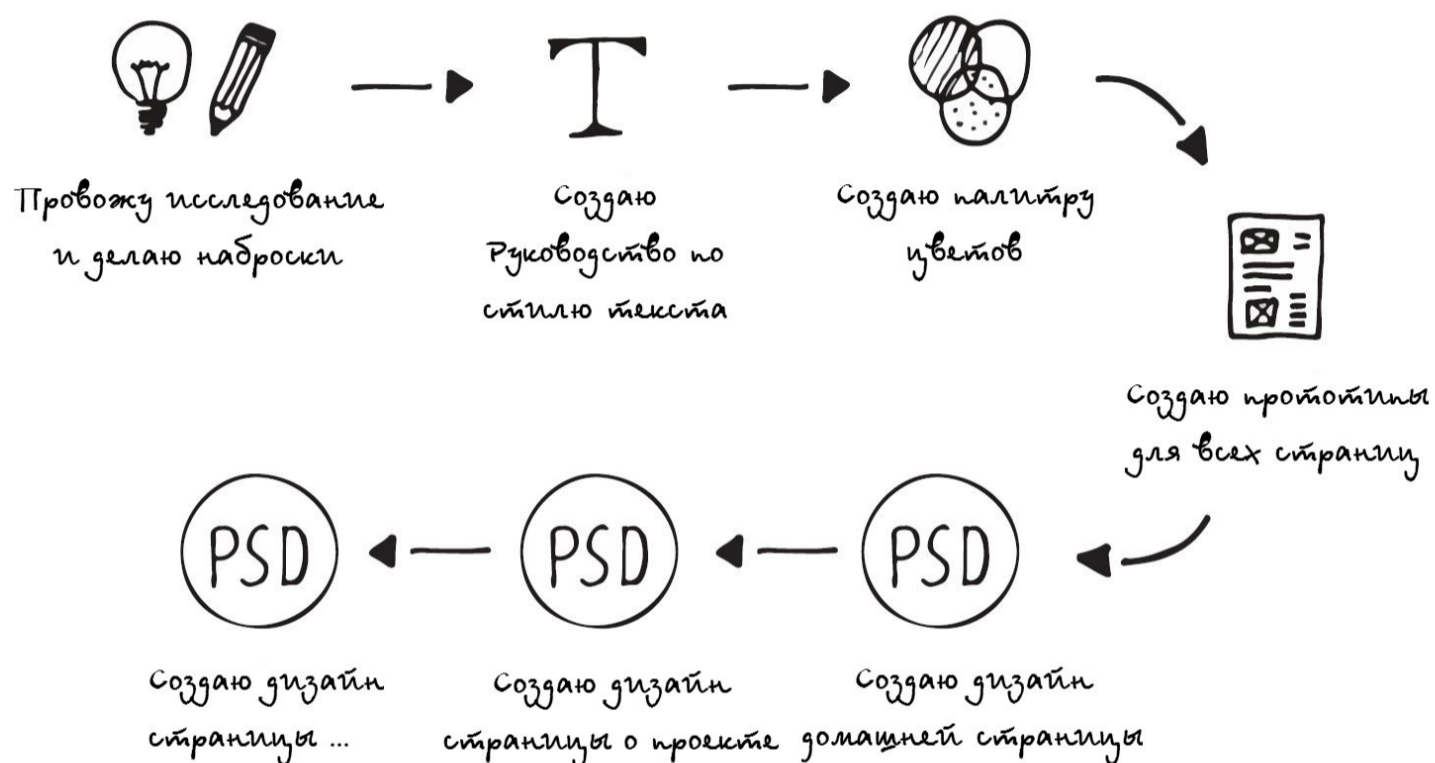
Провожу исследование и делаю наброски

T

Создаю Руководство по стилю текста

Создаю палитру цветов

Создаю прототипы для всех страниц

PSD

Создаю дизайн домашней страницы

PSD

Создаю дизайн страницы о проекте

PSD

Создаю дизайн страницы ...